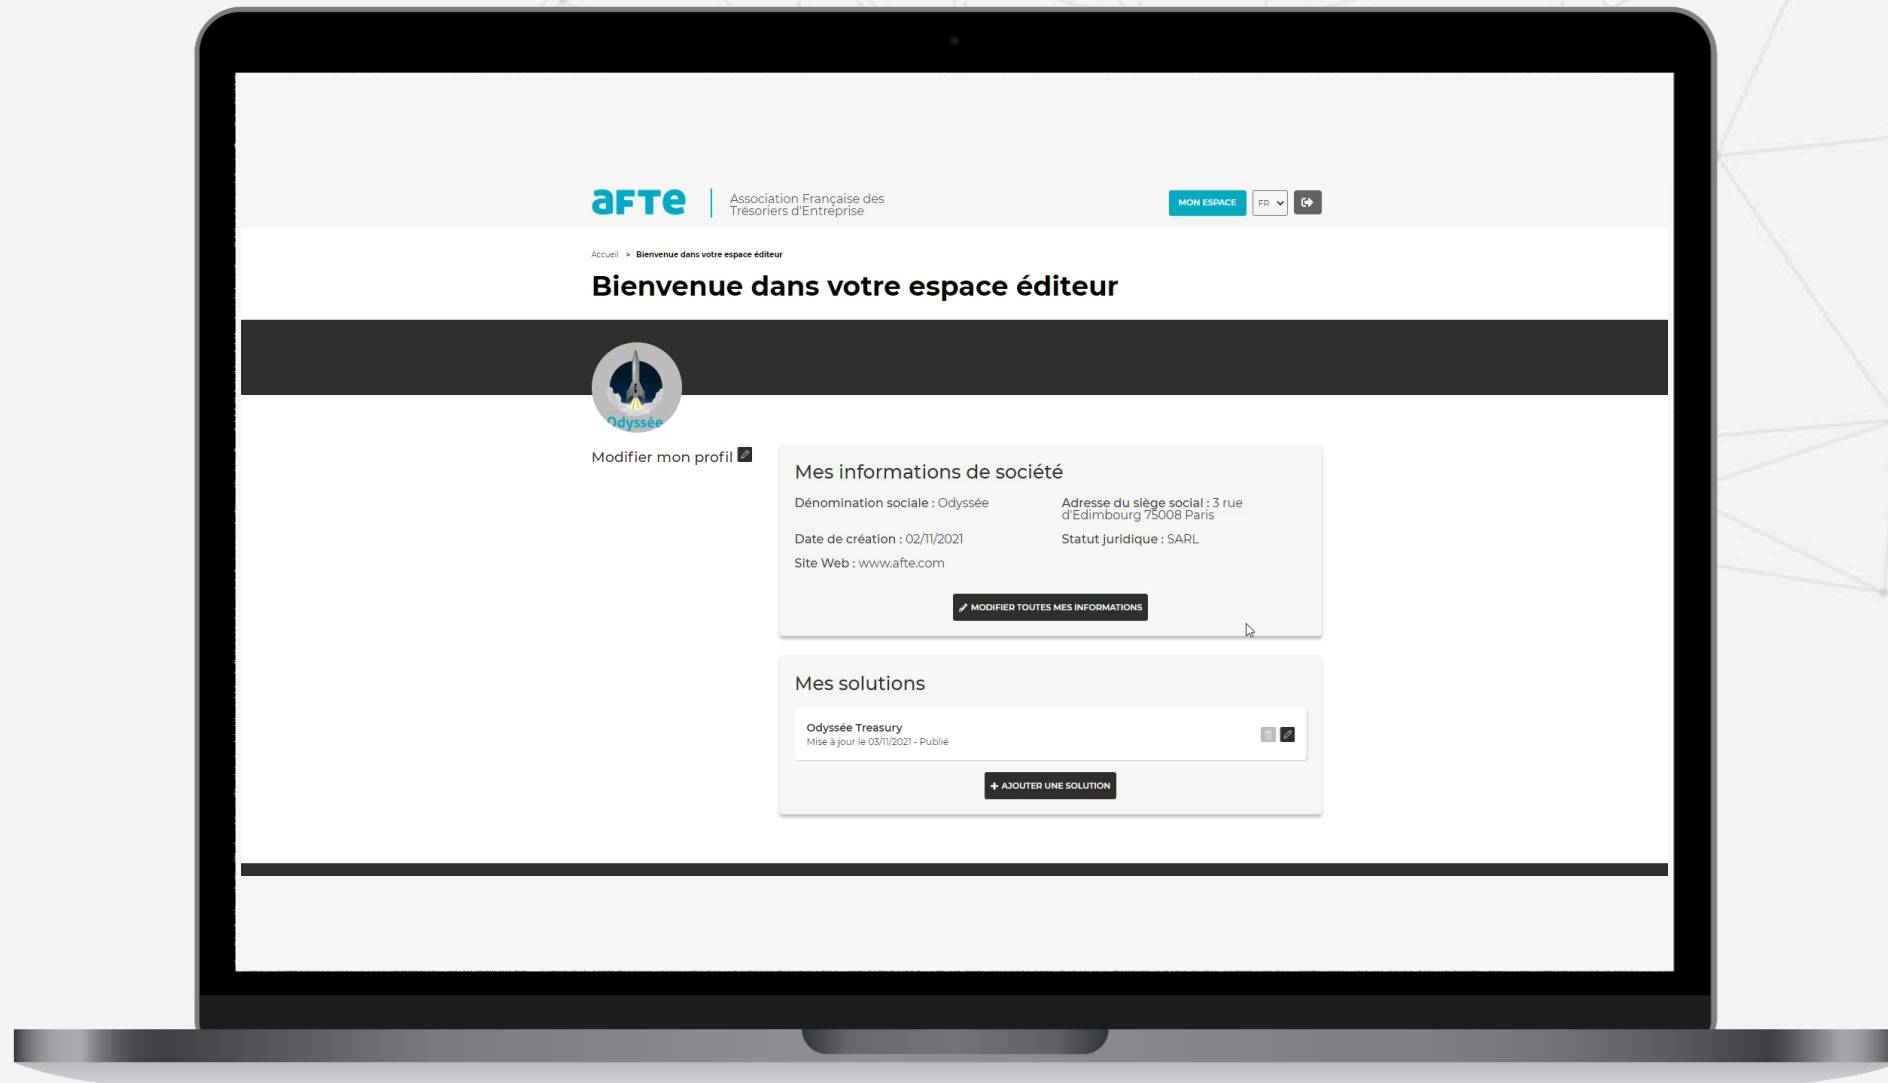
aFTe | Association Française des Trésoriers d'Entreprise

MON ESPACE FR

Accueil > Bienvenue dans votre espace éditeur

Bienvenue dans votre espace éditeur

Odyssée

Modifier mon profil

Mes informations de société

Dénomination sociale : Odyssée

Adresse du siège social : 3 rue d'Edimbourg 75008 Paris

Date de création : 02/11/2021

Statut juridique : SARL

Site Web : www.afte.com

MODIFIER TOUTES MES INFORMATIONS

Mes solutions

Odyssée Treasury
Mise à jour le 03/11/2021 - Publié

+ AJOUTER UNE SOLUTION